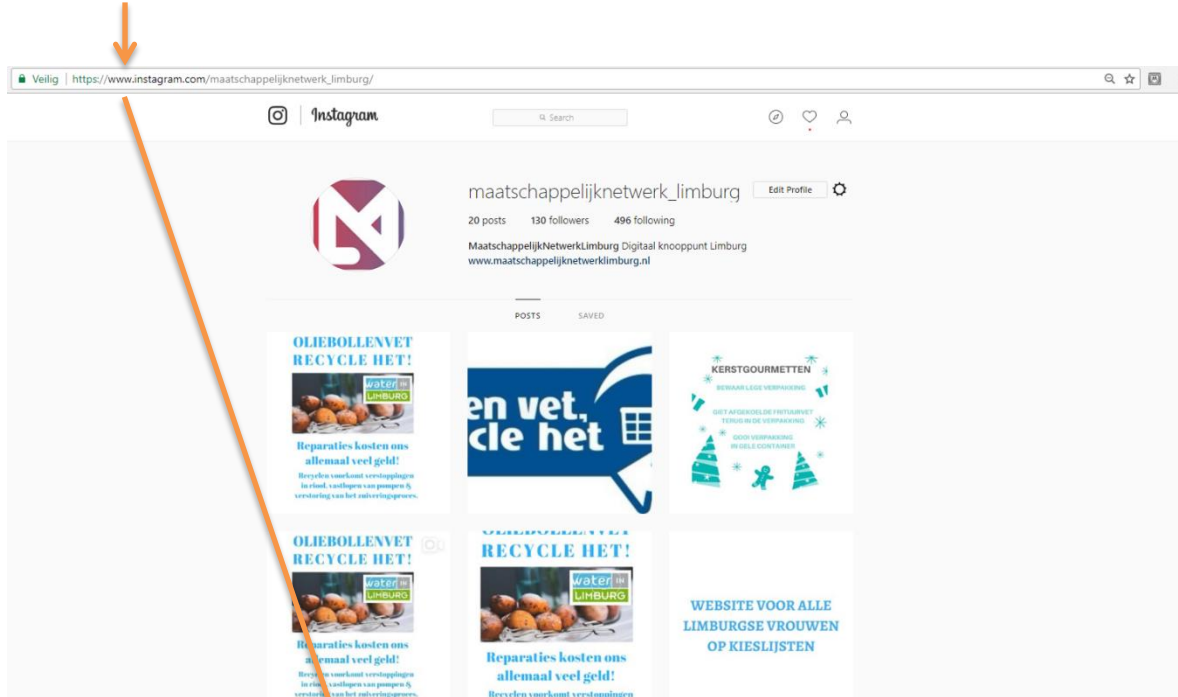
Veilig | https://www.instagram.com/maatschappelijknetwerk_limburg/

Instagram

Search

maatschappelijknetwerk_limburg Edit Profile

20 posts 130 followers 496 following

MaatschappelijkNetwerkLimburg Digitaal knooppunt Limburg
www.maatschappelijknetwerklimburg.nl

POSTS SAVED

OLIEBOLLENVET RECYCLE HET!

water in LIMBURG

Reparaties kosten ons allemaal veel geld!

Recyclen voorkomt verstoppingen in riool, vastlopen van pompen & verstoring van het zuiveringsproces.

en vet, cle het

KERSTGOURMETTEN

BEWAAR LEGE VERPAKKING

GIET AFGEKOELDE FRITUURVET TERUG IN DE VERPAKKING

GOOI VERPAKKING IN GELE CONTAINER

OLIEBOLLENVET RECYCLE HET!

water in LIMBURG

Reparaties kosten ons allemaal veel geld!

Recyclen voorkomt verstoppingen in riool, vastlopen van pompen & verstoring van het zuiveringsproces.

OLIEBOLLENVET RECYCLE HET!

water in LIMBURG

Reparaties kosten ons allemaal veel geld!

Recyclen voorkomt verstoppingen

WEBSITE VOOR ALLE LIMBURGSE VROUWEN OP KIESLIJSTEN